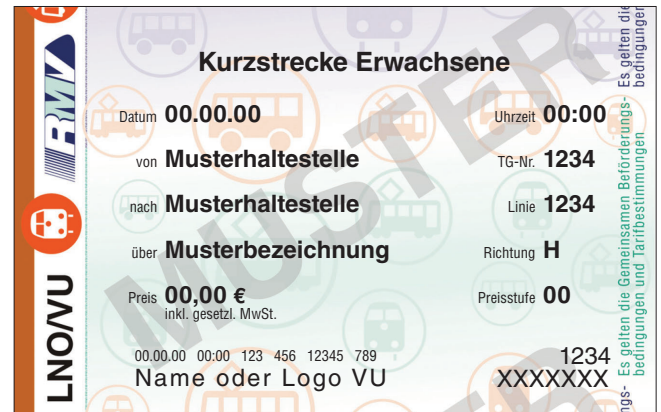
RMV

LNO/VU

Kurzstrecke Erwachsene

Datum 00.00.00

Uhrzeit 00:00

von Musterhaltestelle

TG-Nr. 1234

nach Musterhaltestelle

Linie 1234

über Musterbezeichnung

Richtung H

Preis 00,00 €
inkl. gesetzl. MwSt.

Preisstufe 00

00.00.00 00:00 123 456 12345 789

1234

Name oder Logo VU

XXXXXXX

MUSTER

Es gelten die Gemeinsamen Beförderungsbedingungen und Tarifbestimmungen

Es gelten die Gemeinsamen Beförderungsbedingungen

ngs-